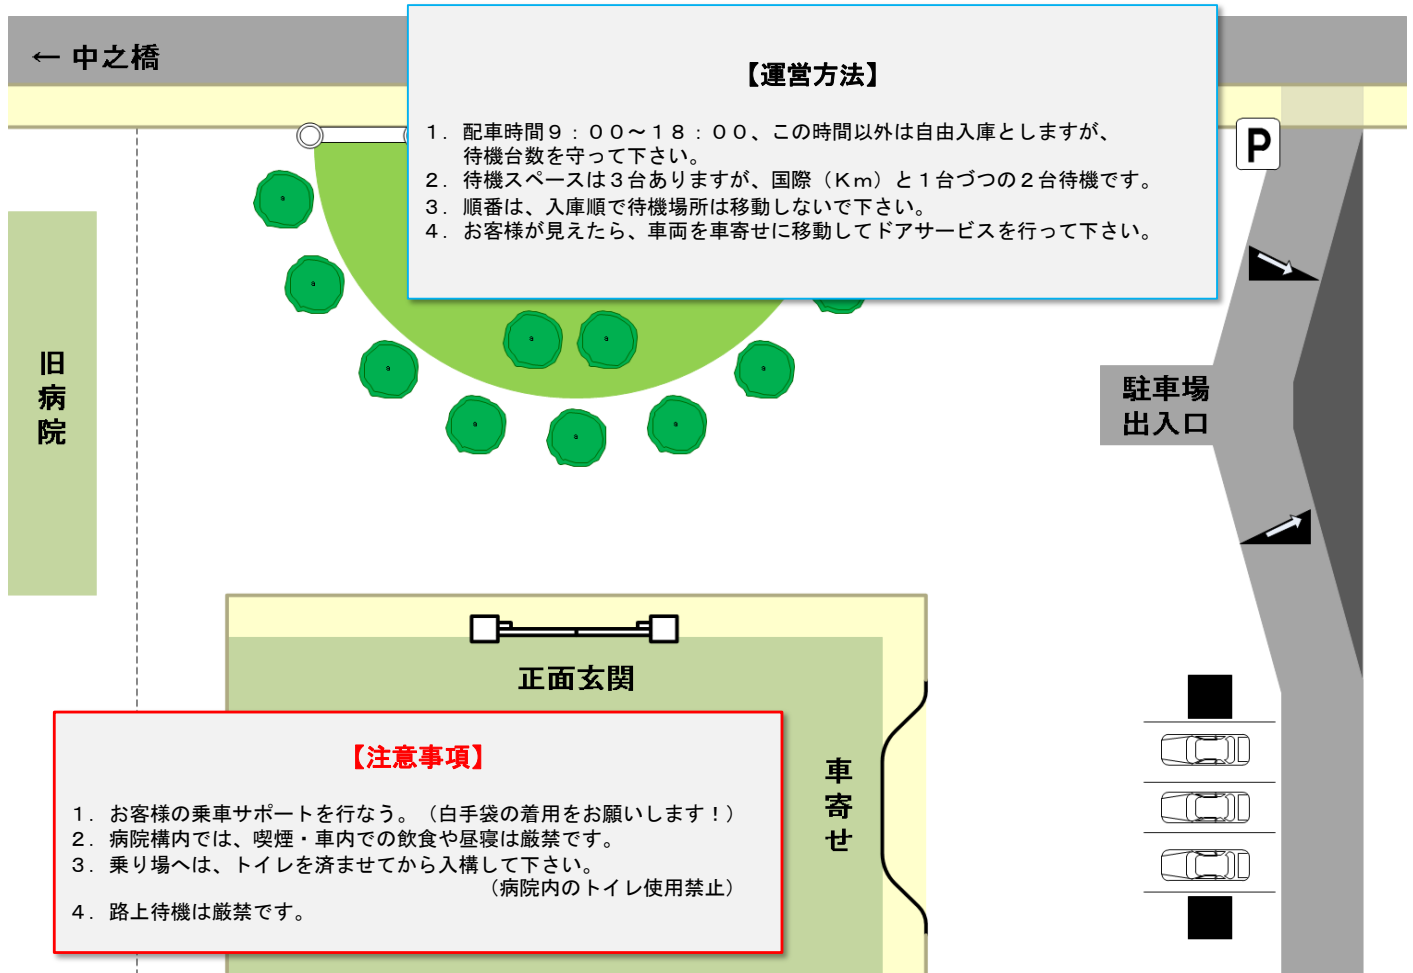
← 中之橋

【運営方法】

1．配車時間９：００～１８：００、この時間以外は自由入庫としますが、待機台数を守って下さい。
2．待機スペースは３台ありますが、国際（Km）と１台づつの２台待機です。
3．順番は、入庫順で待機場所は移動しないで下さい。
4．お客様が見えたら、車両を車寄せに移動してドアサービスを行って下さい。

P

旧病院

駐車場出入口

正面玄関

車寄せ

【注意事項】

1．お客様の乗車サポートを行なう。（白手袋の着用をお願いします！）
2．病院構内では、喫煙・車内での飲食や昼寝は厳禁です。
3．乗り場へは、トイレを済ませてから入構して下さい。
（病院内のトイレ使用禁止）
4．路上待機は厳禁です。